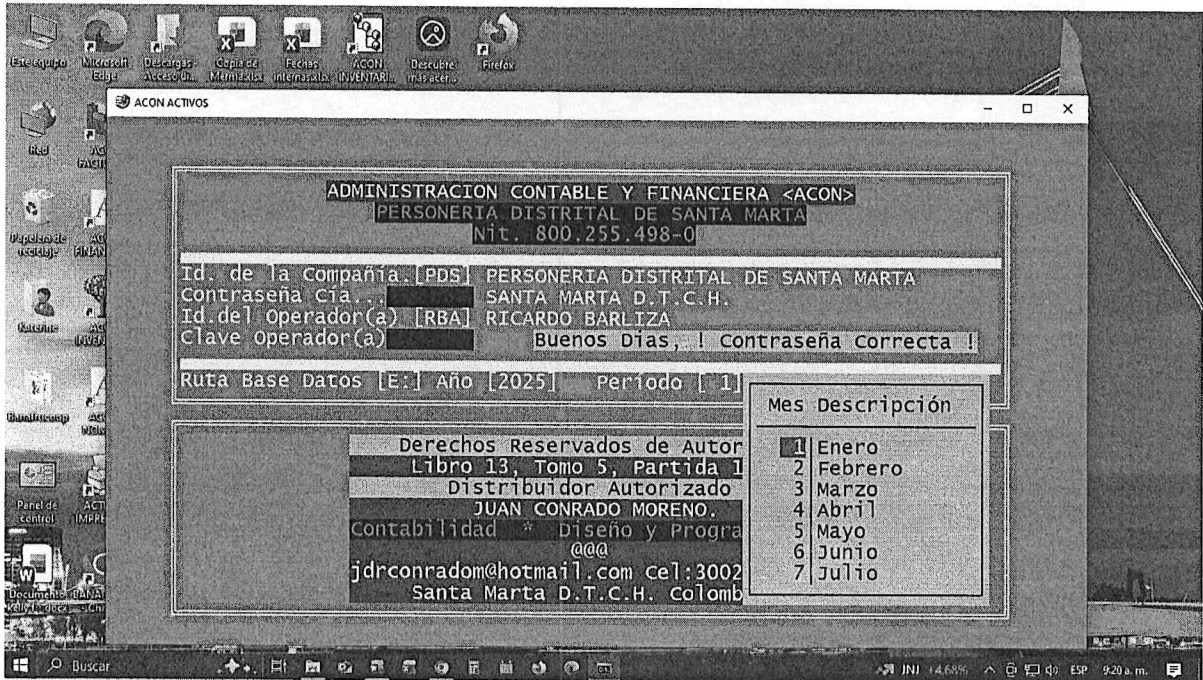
Este equipo
Microsoft Edge
Descargas - Acceso di...
Copia de Memna.xlsx
Fechas internas.xlsx
ACON INVENTARI...
Descubre más acerca...
Firefox
ACON ACTIVOS
Red
ACON FACTU...
Papelera de reciclaje
ACON FINAN...
Katerine
ACON INVEN...
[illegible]
ACON NOMI...
Panel de control
ACTI IMPRE...
Documento BANANI... kelly1a.docx
ADMINISTRACION CONTABLE Y FINANCIERA <ACON>
PERSONERIA DISTRITAL DE SANTA MARTA
Nit. 800.255.498-0
Id. de la Compañia.[PDS] PERSONERIA DISTRITAL DE SANTA MARTA
Contraseña Cia... SANTA MARTA D.T.C.H.
Id.del Operador(a) [RBA] RICARDO BARLIZA
Clave Operador(a) Buenos Dias, ! Contraseña Correcta !
Ruta Base Datos [E:] Año [2025] Periodo [ 1]
Mes Descripción
1 Enero
2 Febrero
3 Marzo
4 Abril
5 Mayo
6 Junio
7 Julio
Derechos Reservados de Autor
Libro 13, Tomo 5, Partida 1
Distribuidor Autorizado
JUAN CONRADO MORENO.
Contabilidad * Diseño y Progra
@@@
jdrconradom@hotmail.com Cel:3002
Santa Marta D.T.C.H. Colomb
Buscar
JNJ +4,68% ESP 9:20 a.m.